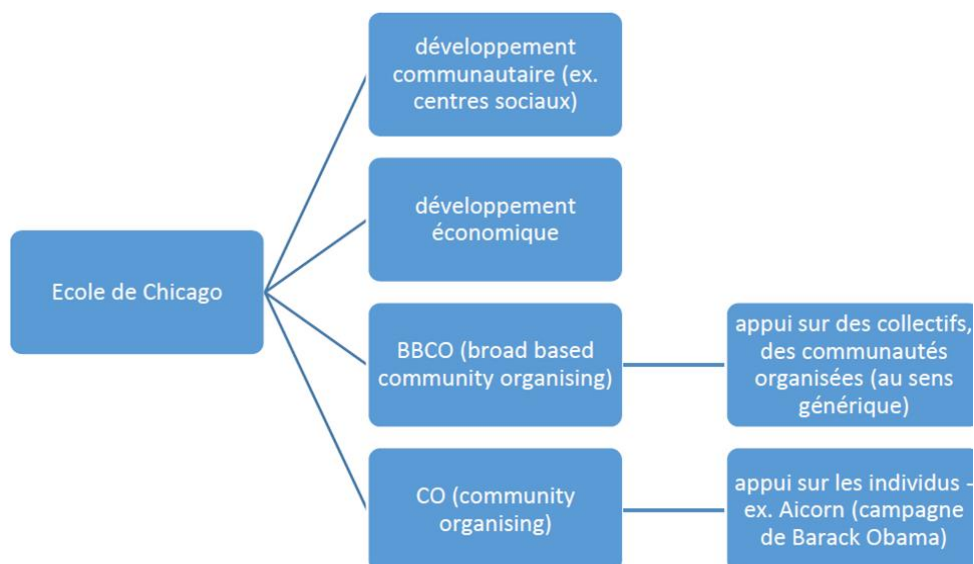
Ecole de Chicago

développement communautaire (ex. centres sociaux)

développement économique

BBCO (broad based community organising)

appui sur des collectifs, des communautés organisées (au sens générique)

CO (community organising)

appui sur les individus - ex. Aicorn (campagne de Barack Obama)